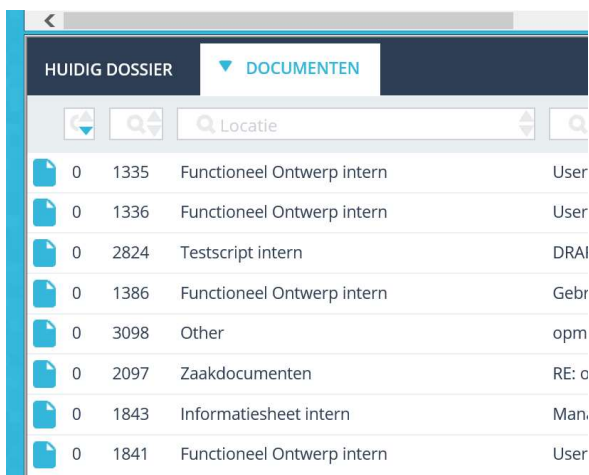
<

HUIDIG DOSSIER ▼ DOCUMENTEN

Locatie

| | | | |
|---|---|---|---|
| 0 | 1335 | Functioneel Ontwerp intern | User |
| 0 | 1336 | Functioneel Ontwerp intern | User |
| 0 | 2824 | Testscript intern | DRAI |
| 0 | 1386 | Functioneel Ontwerp intern | Gebr |
| 0 | 3098 | Other | opm |
| 0 | 2097 | Zaakdocumenten | RE: o |
| 0 | 1843 | Informatiesheet intern | Mana |
| 0 | 1841 | Functioneel Ontwerp intern | User |